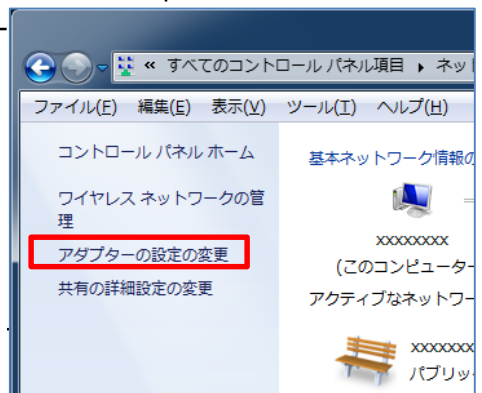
« すべてのコントロール パネル項目 ▸ ネッ

ファイル(F) 編集(E) 表示(V) ツール(T) ヘルプ(H)

コントロール パネル ホーム

ワイヤレス ネットワークの管理

アダプターの設定の変更

共有の詳細設定の変更

基本ネットワーク情報の

xxxxxxxx
(このコンピューター

アクティブなネットワー

xxxxxxx
パブリッ